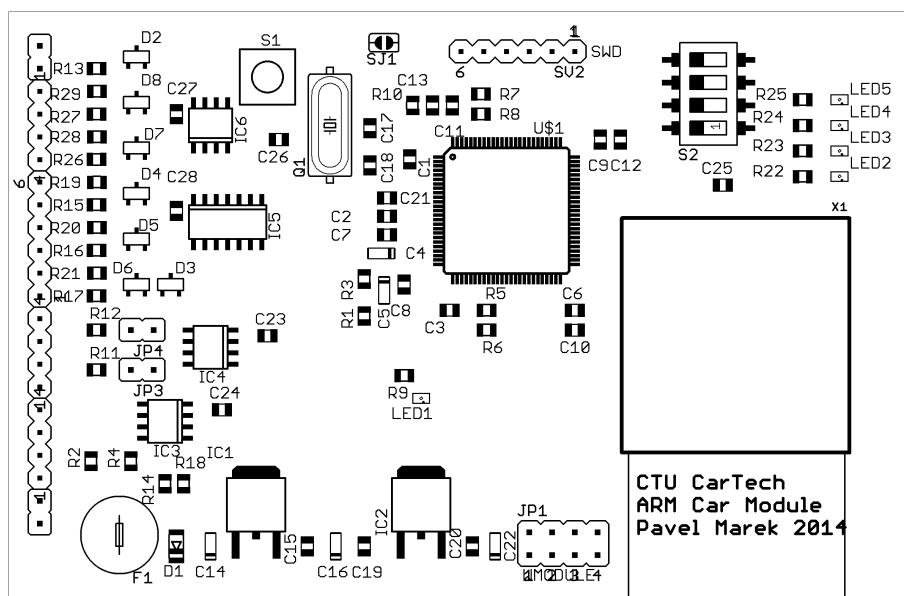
D2
S1
SJ1
1
SWD
6
SV2
R13
D8
C27
C13
R10
R7
R8
LED5
R25
R29
R27
D7
IC6
C17
C11
U$1
LED4
R24
R28
C26
C1
C9C12
LED3
R23
R26
D4
C28
Q1
C18
S2
LED2
R22
R19
C25
R15
C21
X1
R20
D5
IC5
C2
R16
C7
C4
R21
D6
D3
R17
R3
R5
C6
C8
R12
C23
R1
C5
C3
R6
C10
JP4
R11
IC4
R9
JP3
C24
LED1
R2
R4
IC3
IC1
R18
CTU CarTech
ARM Car Module
Pavel Marek 2014
R14
IC2
JP1
C15
C20
C22
F1
D1
C14
C16
C19
1
6
1
1